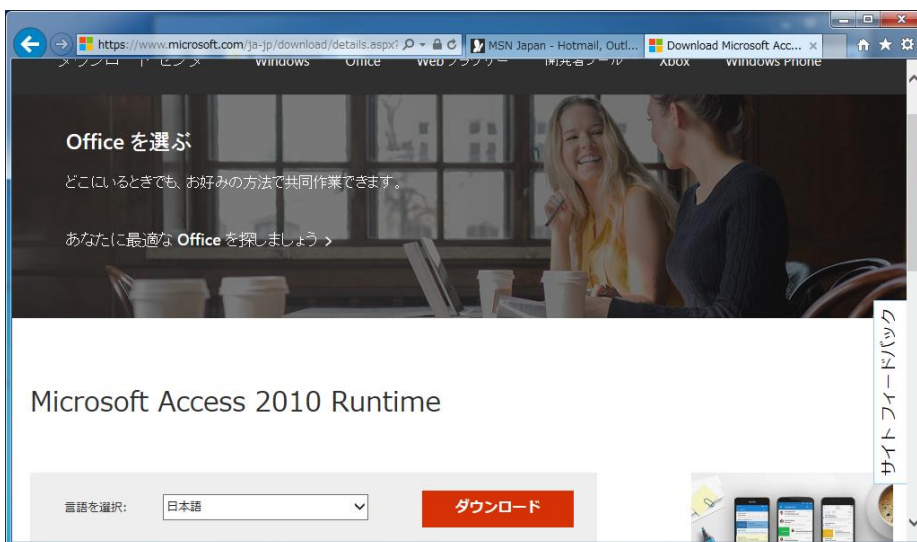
https://www.microsoft.com/ja-jp/download/details.aspx?
MSN Japan - Hotmail, Outl...
Download Microsoft Acc...

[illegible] Windows Office Web ブラウザー 開発者ツール Xbox Windows Phone

Office を選ぶ

どこにいるときでも、お好みの方法で共同作業できます。

あなたに最適な Office を探しましょう >

サイト フィードバック

Microsoft Access 2010 Runtime

言語を選択: 日本語

ダウンロード